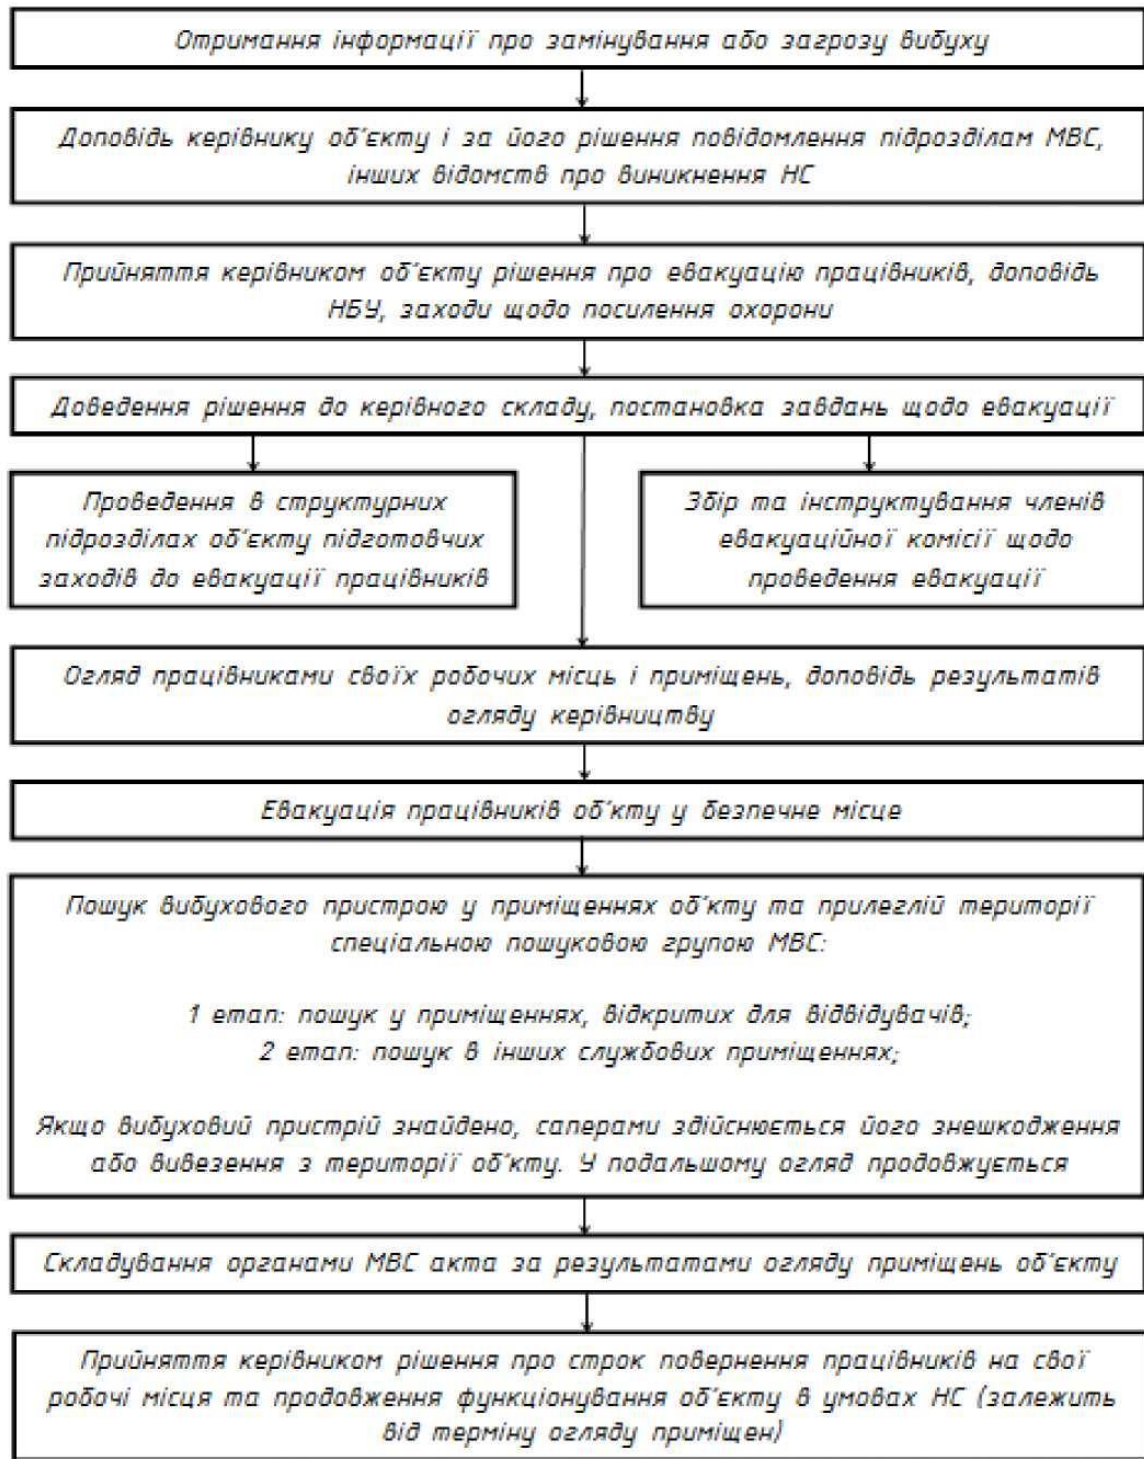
Отримання інформації про замінування або загрозу вибуху

Доповідь керівнику об'єкту і за його рішення повідомлення підрозділам МВС, інших відомств про виникнення НС

Прийняття керівником об'єкту рішення про евакуацію працівників, доповідь НБУ, заходи щодо посилення охорони

Доведення рішення до керівного складу, постановка завдань щодо евакуації

Проведення в структурних підрозділах об'єкту підготовчих заходів до евакуації працівників

Збір та інструктування членів евакуаційної комісії щодо проведення евакуації

Огляд працівниками своїх робочих місць і приміщень, доповідь результатів огляду керівництву

Евакуація працівників об'кту у безпечне місце

Пошук вибухового пристрою у приміщеннях об'кту та прилеглій території спеціальною пошуковою групою МВС:

1 етап: пошук у приміщеннях, відкритих для відвідувачів;
2 етап: пошук в інших службових приміщеннях;

Якщо вибуховий пристрій знайдено, саперами здійснюється його знешкодження або вивезення з території об'кту. У подальшому огляд продовжується

Складування органами МВС акта за результатами огляду приміщень об'єкту

Прийняття керівником рішення про строк повернення працівників на свої робочі місця та продовження функціонування об'єкту в умовах НС (залежить від терміну огляду приміщен)